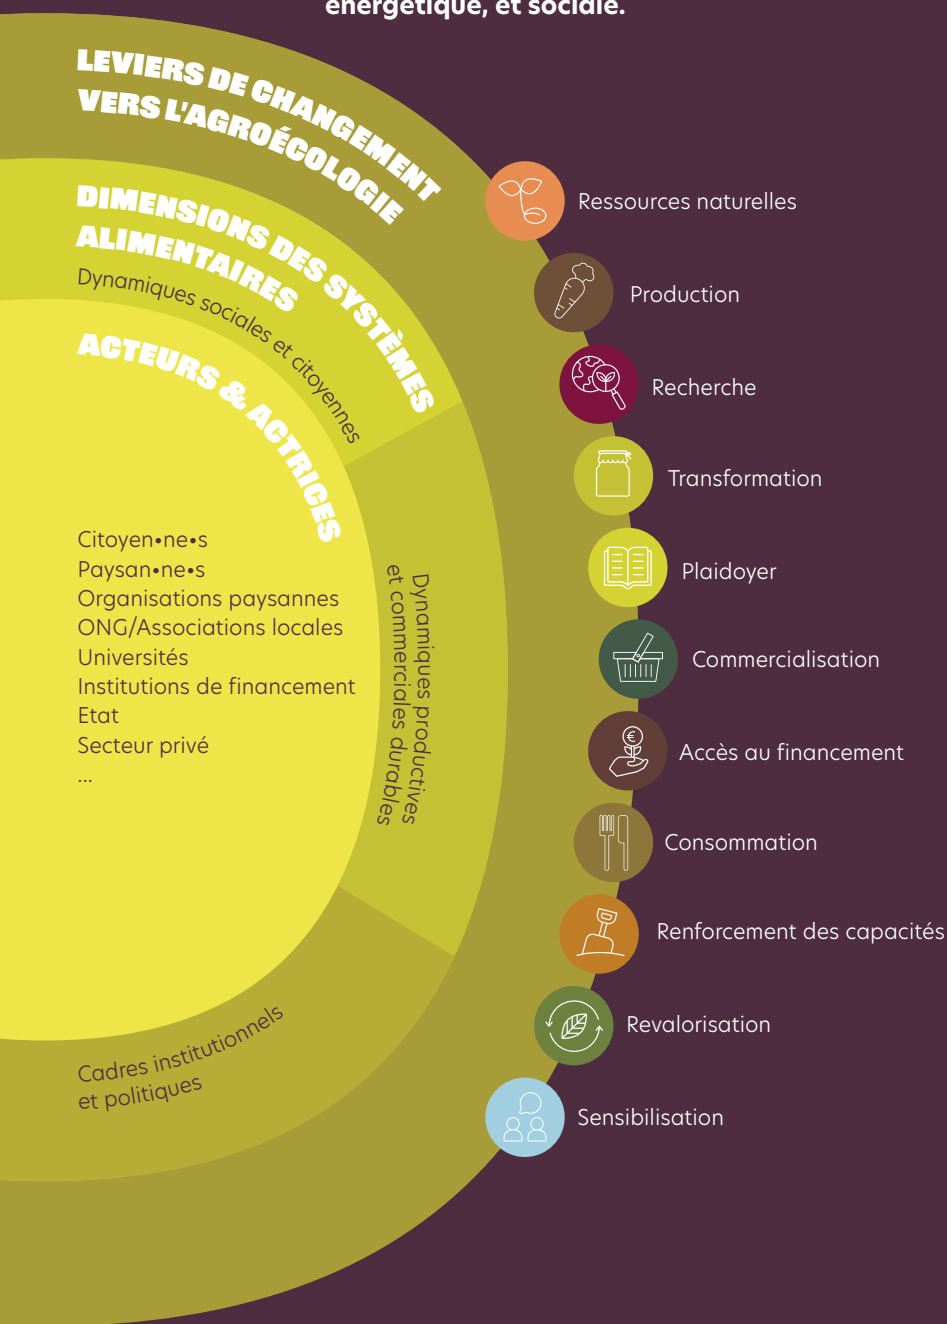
énergétique, et sociale.

LEVIERS DE CHANGEMENT VERS L'AGROÉCOLOGIE

DIMENSIONS DES SYSTÈMES ALIMENTAIRES

Dynamiques sociales et citoyennes

ACTEURS & ACTRICES

Citoyen•ne•s
Paysan•ne•s
Organisations paysannes
ONG/Associations locales
Universités
Institutions de financement
Etat
Secteur privé
...

Dynamiques productives et commerciales durables

Cadres institutionnels et politiques

Ressources naturelles
Production
Recherche
Transformation
Plaidoyer
Commercialisation
Accès au financement
Consommation
Renforcement des capacités
Revalorisation
Sensibilisation